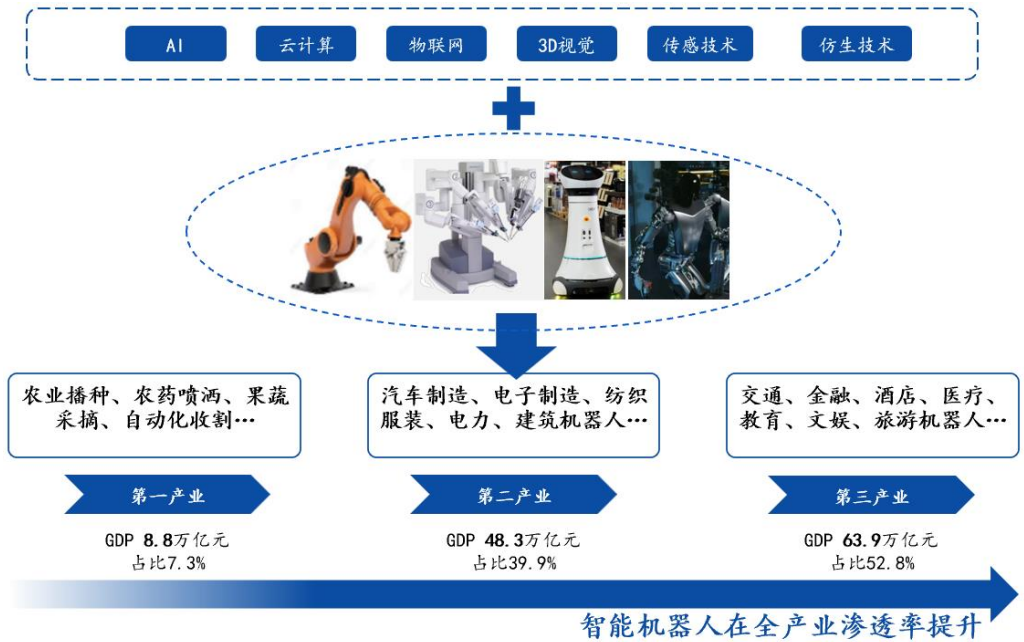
AI
云计算
物联网
3D视觉
传感技术
仿生技术

农业播种、农药喷洒、果蔬采摘、自动化收割…

汽车制造、电子制造、纺织服装、电力、建筑机器人…

交通、金融、酒店、医疗、教育、文娱、旅游机器人…

第一产业
GDP 8.8万亿元
占比7.3%

第二产业
GDP 48.3万亿元
占比39.9%

第三产业
GDP 63.9万亿元
占比52.8%

智能机器人在全产业渗透率提升